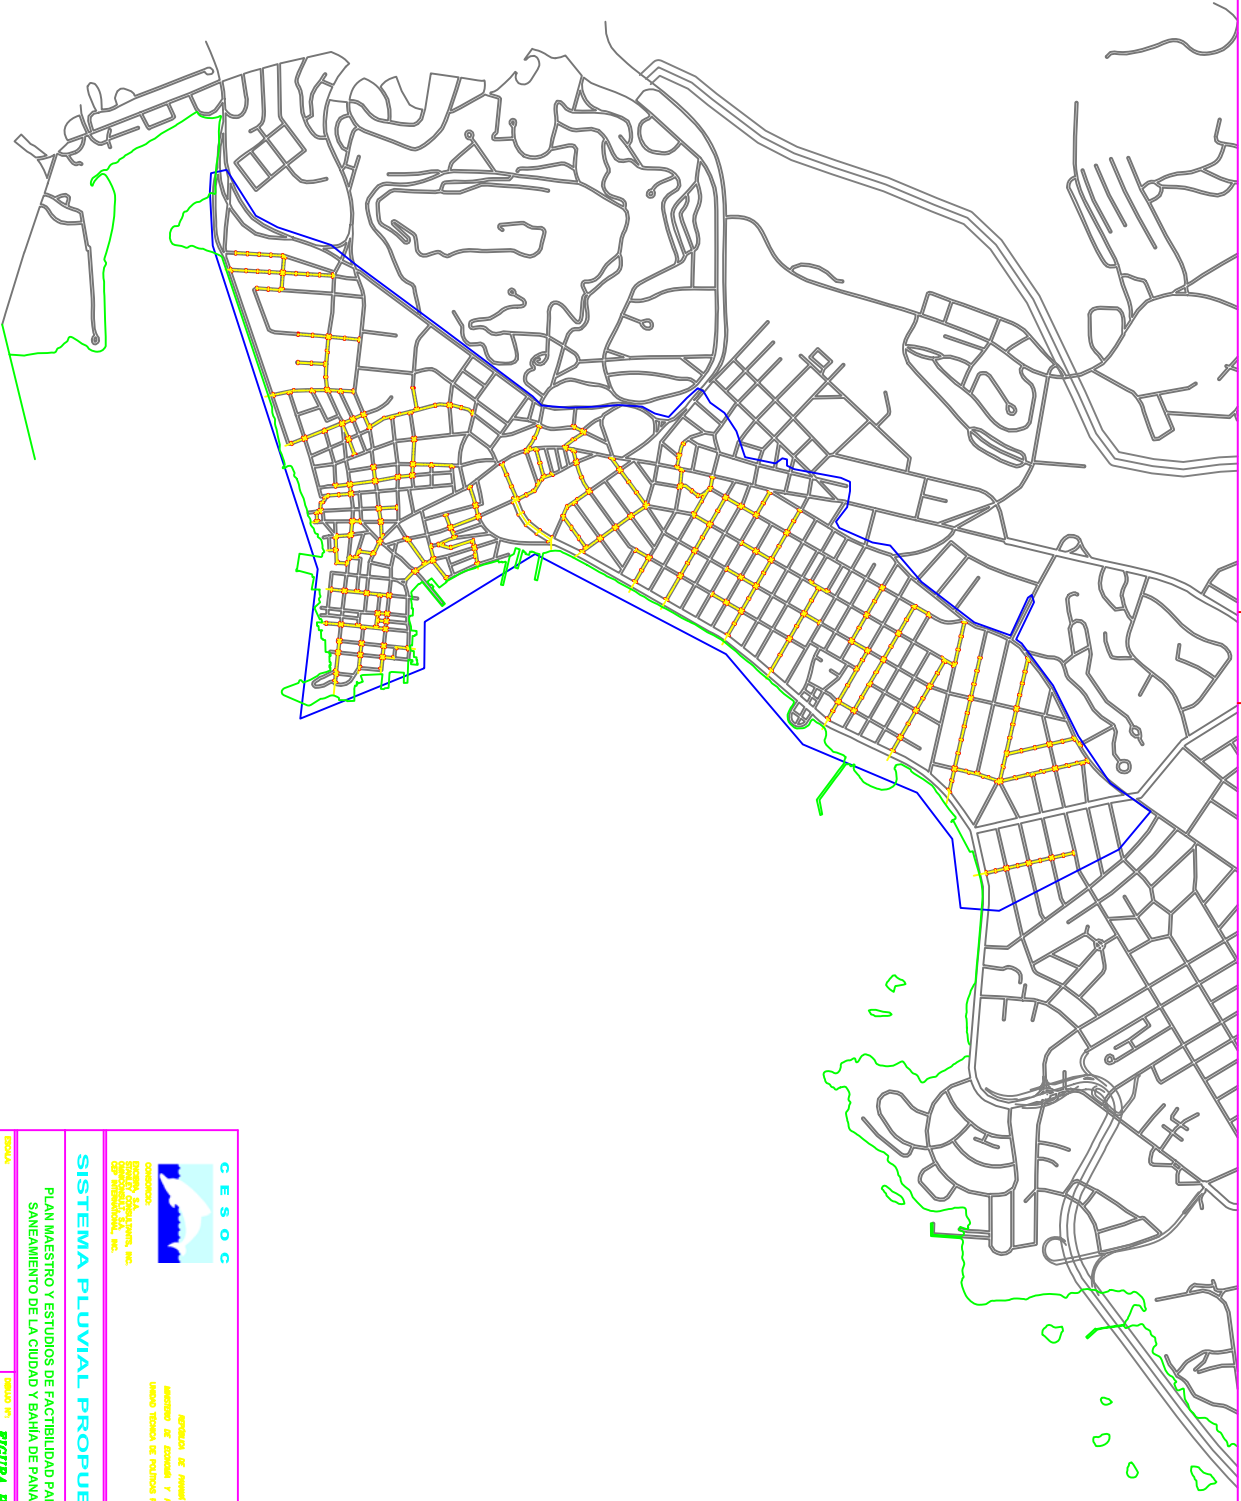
C E S O C

CONSORCIO

SISTEMA PLUVIAL PROPUE

PLAN MAESTRO Y ESTUDIOS DE FACTIBILIDAD PA
SANEAMIENTO DE LA CIUDAD Y BAHIA DE PANA

REPUBLICA DE PANAMA
MINISTERIO DE ECONOMIA Y F
UNIDAD TECNICA DE POLITICAS P

ESCALA

DIBUJO Nº:

FIGURA